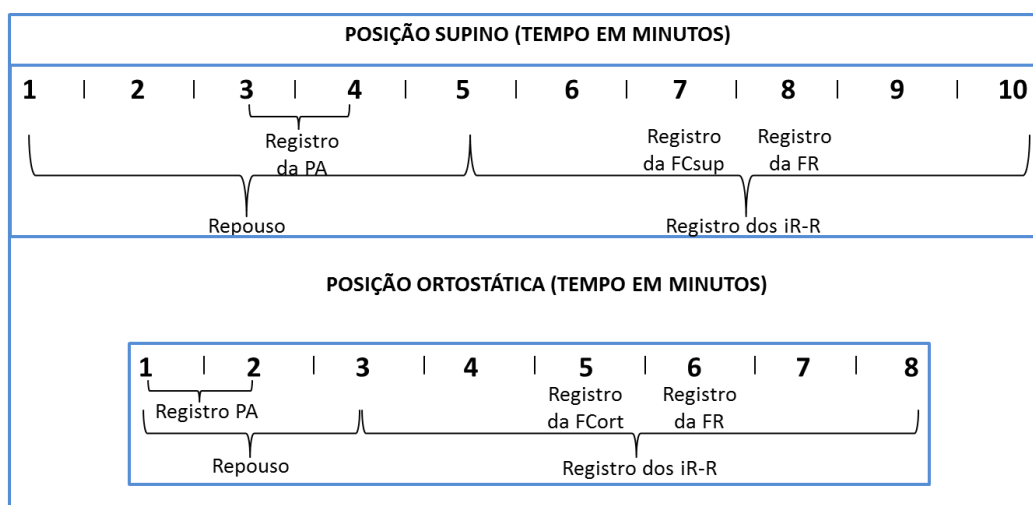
POSIÇÃO SUPINO (TEMPO EM MINUTOS)

1 | 2 | 3 | 4 | 5 | 6 | 7 | 8 | 9 | 10

Registro da PA

Registro da FCsup

Registro da FR

Repouso

Registro dos iR-R

POSIÇÃO ORTOSTÁTICA (TEMPO EM MINUTOS)

1 | 2 | 3 | 4 | 5 | 6 | 7 | 8

Registro PA

Registro da FCort

Registro da FR

Repouso

Registro dos iR-R